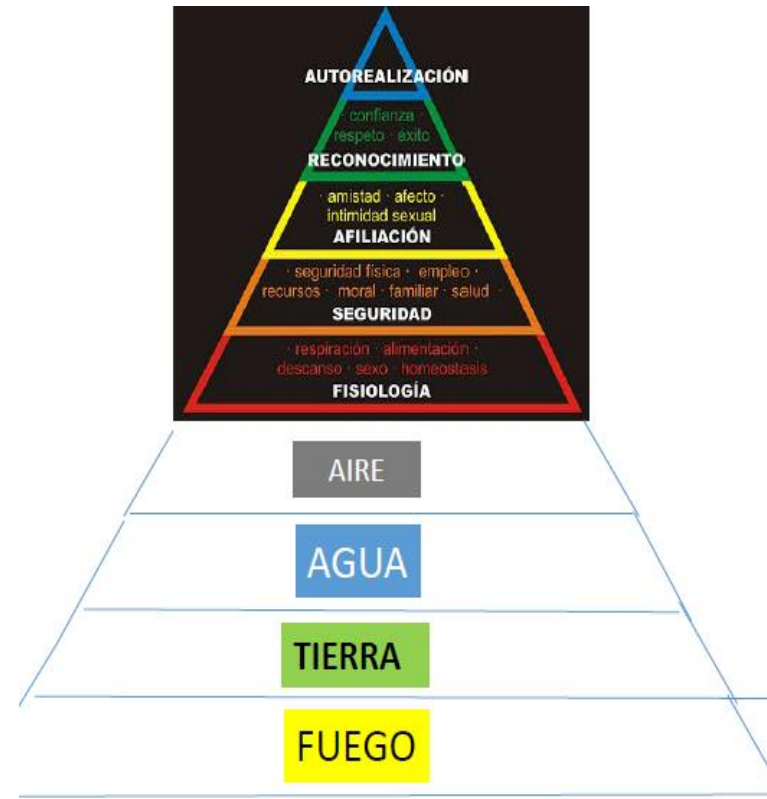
AUTOREALIZACIÓN

· confianza ·
respeto · éxito ·
RECONOCIMIENTO

· amistad · afecto ·
intimidad sexual
AFILIACIÓN

· seguridad física · empleo ·
recursos · moral · familiar · salud ·
SEGURIDAD

· respiración · alimentación ·
descanso · sexo · homeostasis
FISIOLOGÍA

AIRE

AGUA

TIERRA

FUEGO